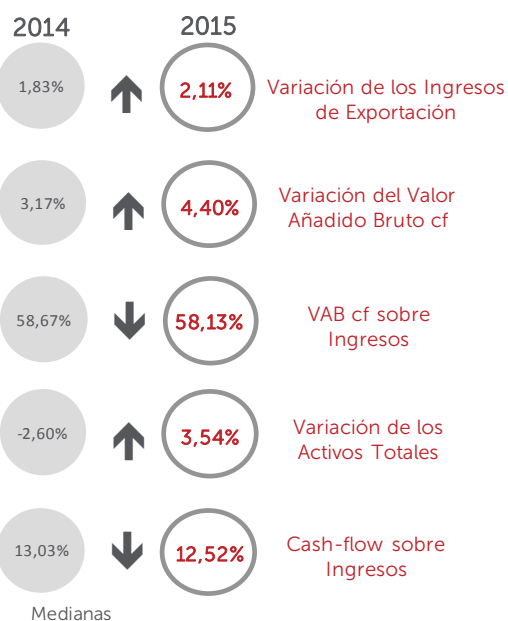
2014
2015

1,83%
2,11%
Variación de los Ingresos de Exportación

3,17%
4,40%
Variación del Valor Añadido Bruto cf

58,67%
58,13%
VAB cf sobre Ingresos

-2,60%
3,54%
Variación de los Activos Totales

13,03%
12,52%
Cash-flow sobre Ingresos

Medianas